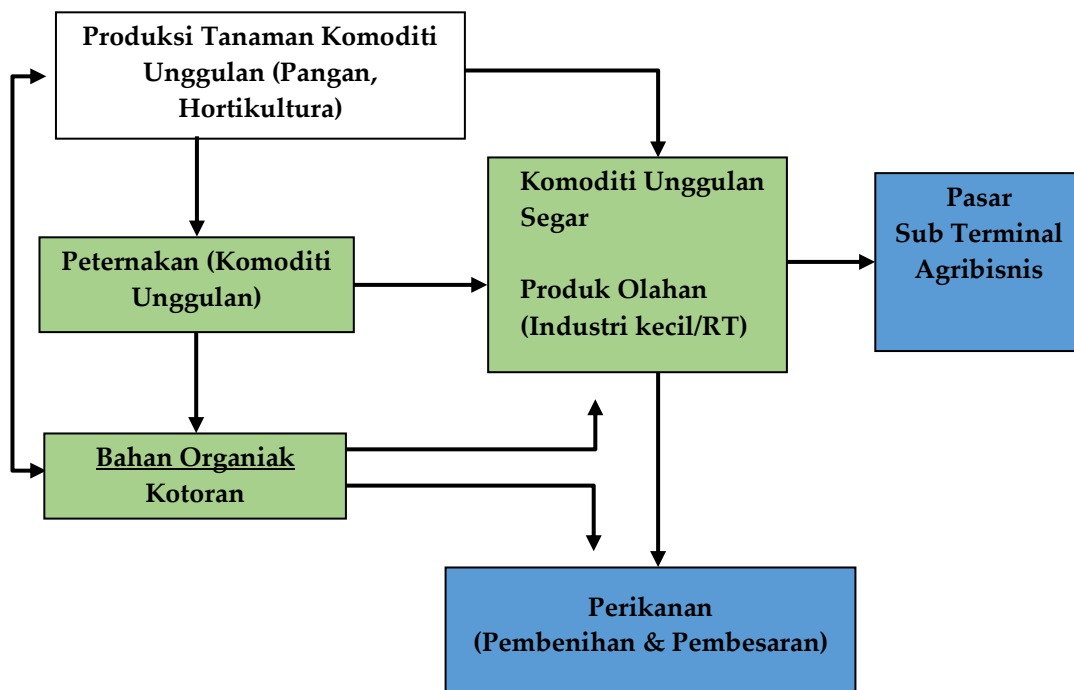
Produksi Tanaman Komoditi Unggulan (Pangan, Hortikultura)

Peternakan (Komoditi Unggulan)

Bahan Organiak Kotoran

Komoditi Unggulan Segar

Produk Olahan (Industri kecil/RT)

Pasar Sub Terminal Agribisnis

Perikanan (Pembenihan & Pembesaran)